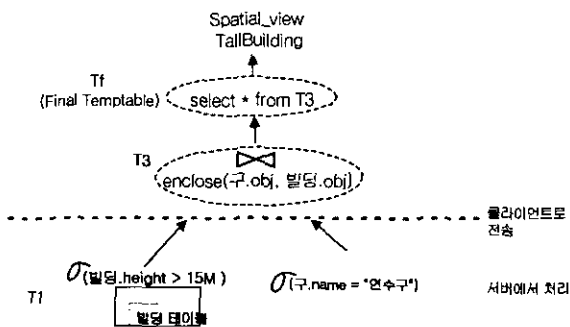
Spatial_view
TallBuilding

Tf
(Final Temptable)

select * from T3

T3

$\bowtie$

enclose(구.obj, 빌딩.obj)

클라이언트로 전송

T1

$\sigma$(빌딩.height > 15M )

$\sigma$(구.name = "연수구")

서버에서 처리

빌딩 테이블